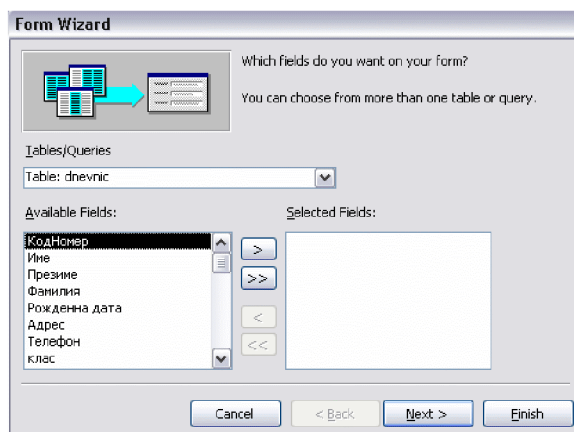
Form Wizard

Which fields do you want on your form?

You can choose from more than one table or query.

Tables/Queries

Table: dnevnic

Available Fields:

КодНомер
Име
Презиме
Фамилия
Рожденна дата
Адрес
Телефон
клас

Selected Fields:

>
>>
<
<<

Cancel
< Back
Next >
Finish